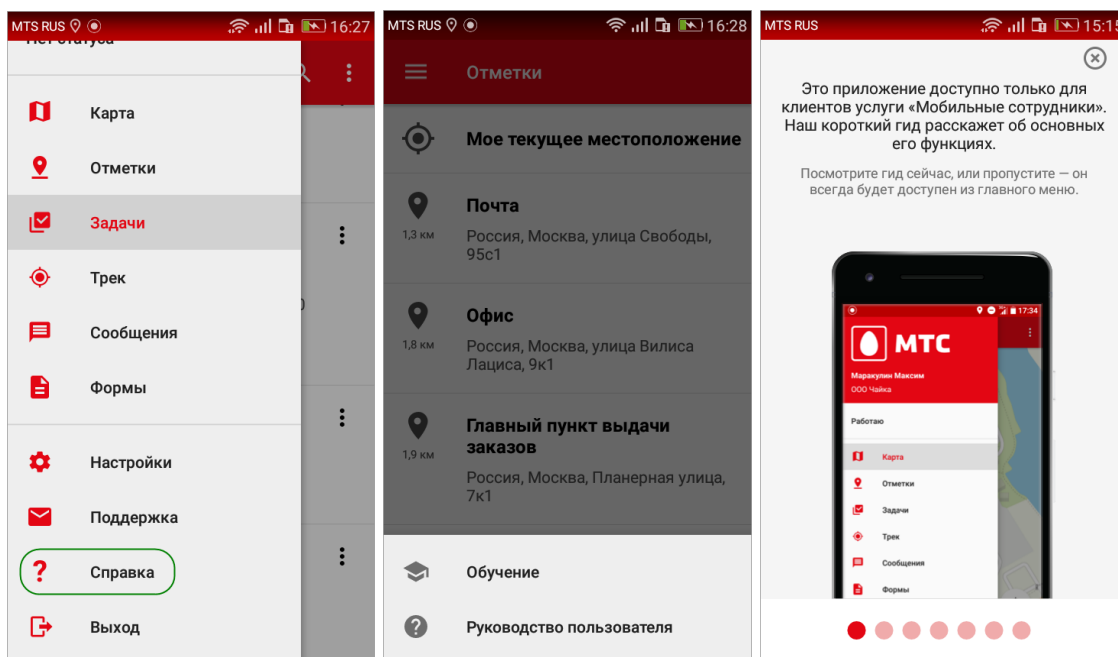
MTS RUS 16:27

Карта

Отметки

Задачи

Трек

Сообщения

Формы

Настройки

Поддержка

Справка

Выход

MTS RUS 16:28

Отметки

Мое текущее местоположение

Почта
1,3 км
Россия, Москва, улица Свободы, 95с1

Офис
1,8 км
Россия, Москва, улица Вилиса Лациса, 9к1

Главный пункт выдачи заказов
1,9 км
Россия, Москва, Планерная улица, 7к1

Обучение

Руководство пользователя

MTS RUS 15:1

Это приложение доступно только для клиентов услуги «Мобильные сотрудники». Наш короткий гид расскажет об основных его функциях.

Посмотрите гид сейчас, или пропустите — он всегда будет доступен из главного меню.

17:34
МТС
Маракулин Максим
ООО Чайка
Работаю
Карта
Отметки
Задачи
Трек
Сообщения
Формы